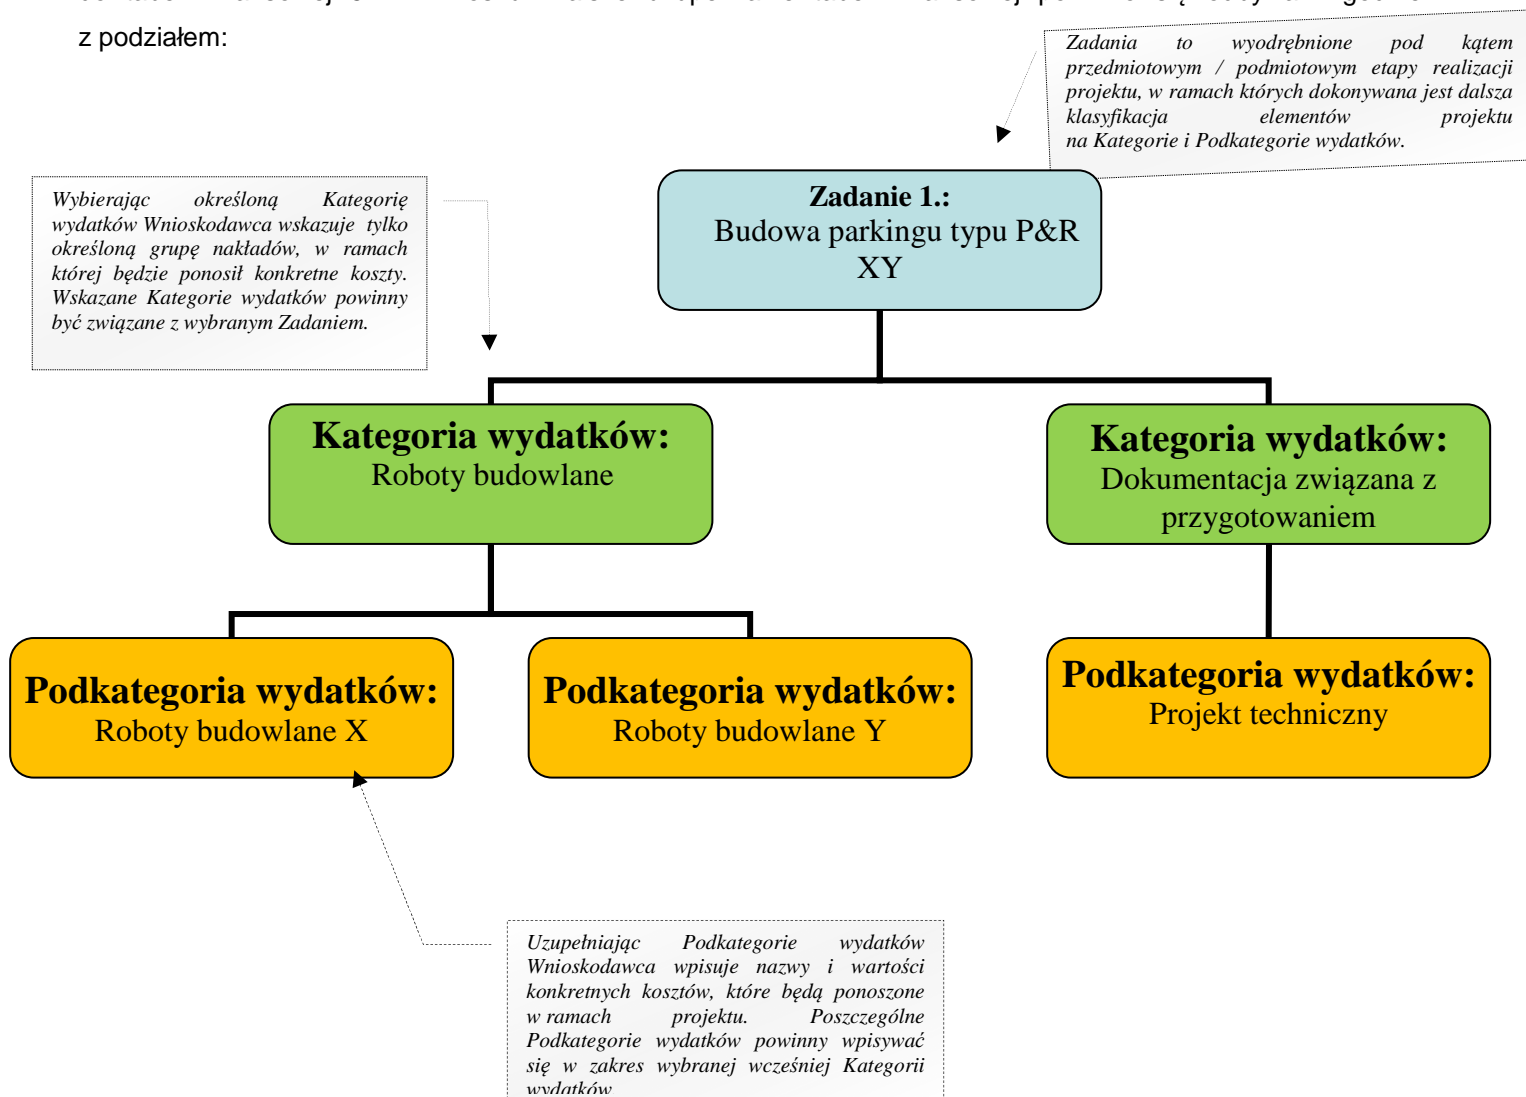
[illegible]
z podziałem:

Zadania to wyodrębnione pod kątem przedmiotowym / podmiotowym etapy realizacji projektu, w ramach których dokonywana jest dalsza klasyfikacja elementów projektu na Kategorie i Podkategorie wydatków.

Wybierając określoną Kategorię wydatków Wnioskodawca wskazuje tylko określoną grupę nakładów, w ramach której będzie ponosił konkretne koszty. Wskazane Kategorie wydatków powinny być związane z wybranym Zadaniem.

Zadanie 1.:
Budowa parkingu typu P&R XY

Kategoria wydatków:
Roboty budowlane

Kategoria wydatków:
Dokumentacja związana z przygotowaniem

Podkategoria wydatków:
Roboty budowlane X

Podkategoria wydatków:
Roboty budowlane Y

Podkategoria wydatków:
Projekt techniczny

Uzupełniając Podkategorie wydatków Wnioskodawca wpisuje nazwy i wartości konkretnych kosztów, które będą ponoszone w ramach projektu. Poszczególne Podkategorie wydatków powinny wpisywać się w zakres wybranej wcześniej Kategorii wydatków.